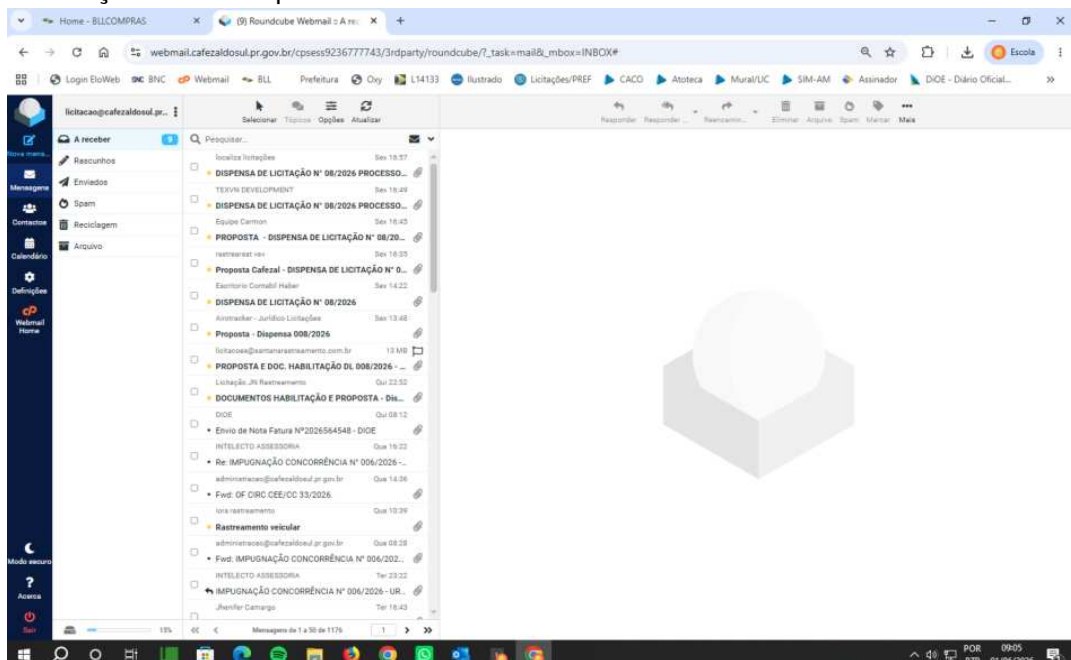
Home - BLLCOMPRAS
(9) Roundcube Webmail :: A rec
webmail.cafezaldosul.pr.gov.br/cpsess9236777743/3rdparty/roundcube/?_task=mail&_mbox=INBOX#
Escola
Login EloWeb BNC Webmail BLL Prefeitura Oxy L14133 Ilustrado Licitações/PREF CACO Atoteca Mural/LIC SIM-AM Assinador DIOE - Diário Oficial...

licitacao@cafezaldosul.pr...
Selecionar Tópicos Opções Atualizar
Responder Responder... Reencaminh... Eliminar Arquivo Spam Marcar Mais

Nova mens...
Mensagens
Contactos
Calendário
Definições
Webmail Home
Modo escuro
Acerca
Sair

A receber 9
Rascunhos
Enviados
Spam
Reciclagem
Arquivo

Pesquisar...

localiza licitações Sex 16:57
DISPENSA DE LICITAÇÃO N° 08/2026 PROCESSO...
TEXVN DEVELOPMENT Sex 16:49
DISPENSA DE LICITAÇÃO N° 08/2026 PROCESSO...
Equipe Carmon Sex 16:45
PROPOSTA - DISPENSA DE LICITAÇÃO N° 08/20...
rastrearast Sex 16:35
Proposta Cafezal - DISPENSA DE LICITAÇÃO N° 0...
Escritorio Cornabil Haber Sex 14:22
DISPENSA DE LICITAÇÃO N° 08/2026
Airtracker - Jurídico Licitações Sex 13:48
Proposta - Dispensa 008/2026
licitacoes@santanarastreamento.com.br 13 MB
PROPOSTA E DOC. HABILITAÇÃO DL 008/2026 - ...
Licitação JN Rastreamento Qui 22:52
DOCUMENTOS HABILITAÇÃO E PROPOSTA - Dis...
DIOE Qui 08:12
Envio de Nota Fatura N°2026564548 - DIOE
INTELECTO ASSESSORIA Qua 16:22
Re: IMPUGNAÇÃO CONCORRÊNCIA N° 006/2026 -...
administracao@cafezaldosul.pr.gov.br Qua 14:36
Fwd: OF CIRC CEE/CC 33/2026.
iora rastreamento Qua 10:39
Rastreamento veicular
administracao@cafezaldosul.pr.gov.br Qua 08:28
Fwd: IMPUGNAÇÃO CONCORRÊNCIA N° 006/202...
INTELECTO ASSESSORIA Ter 23:22
IMPUGNAÇÃO CONCORRÊNCIA N° 006/2026 - UR...
Jhenifer Camargo Ter 16:43

15%
Mensagens de 1 a 50 de 1176
1

POR PTB 09:05